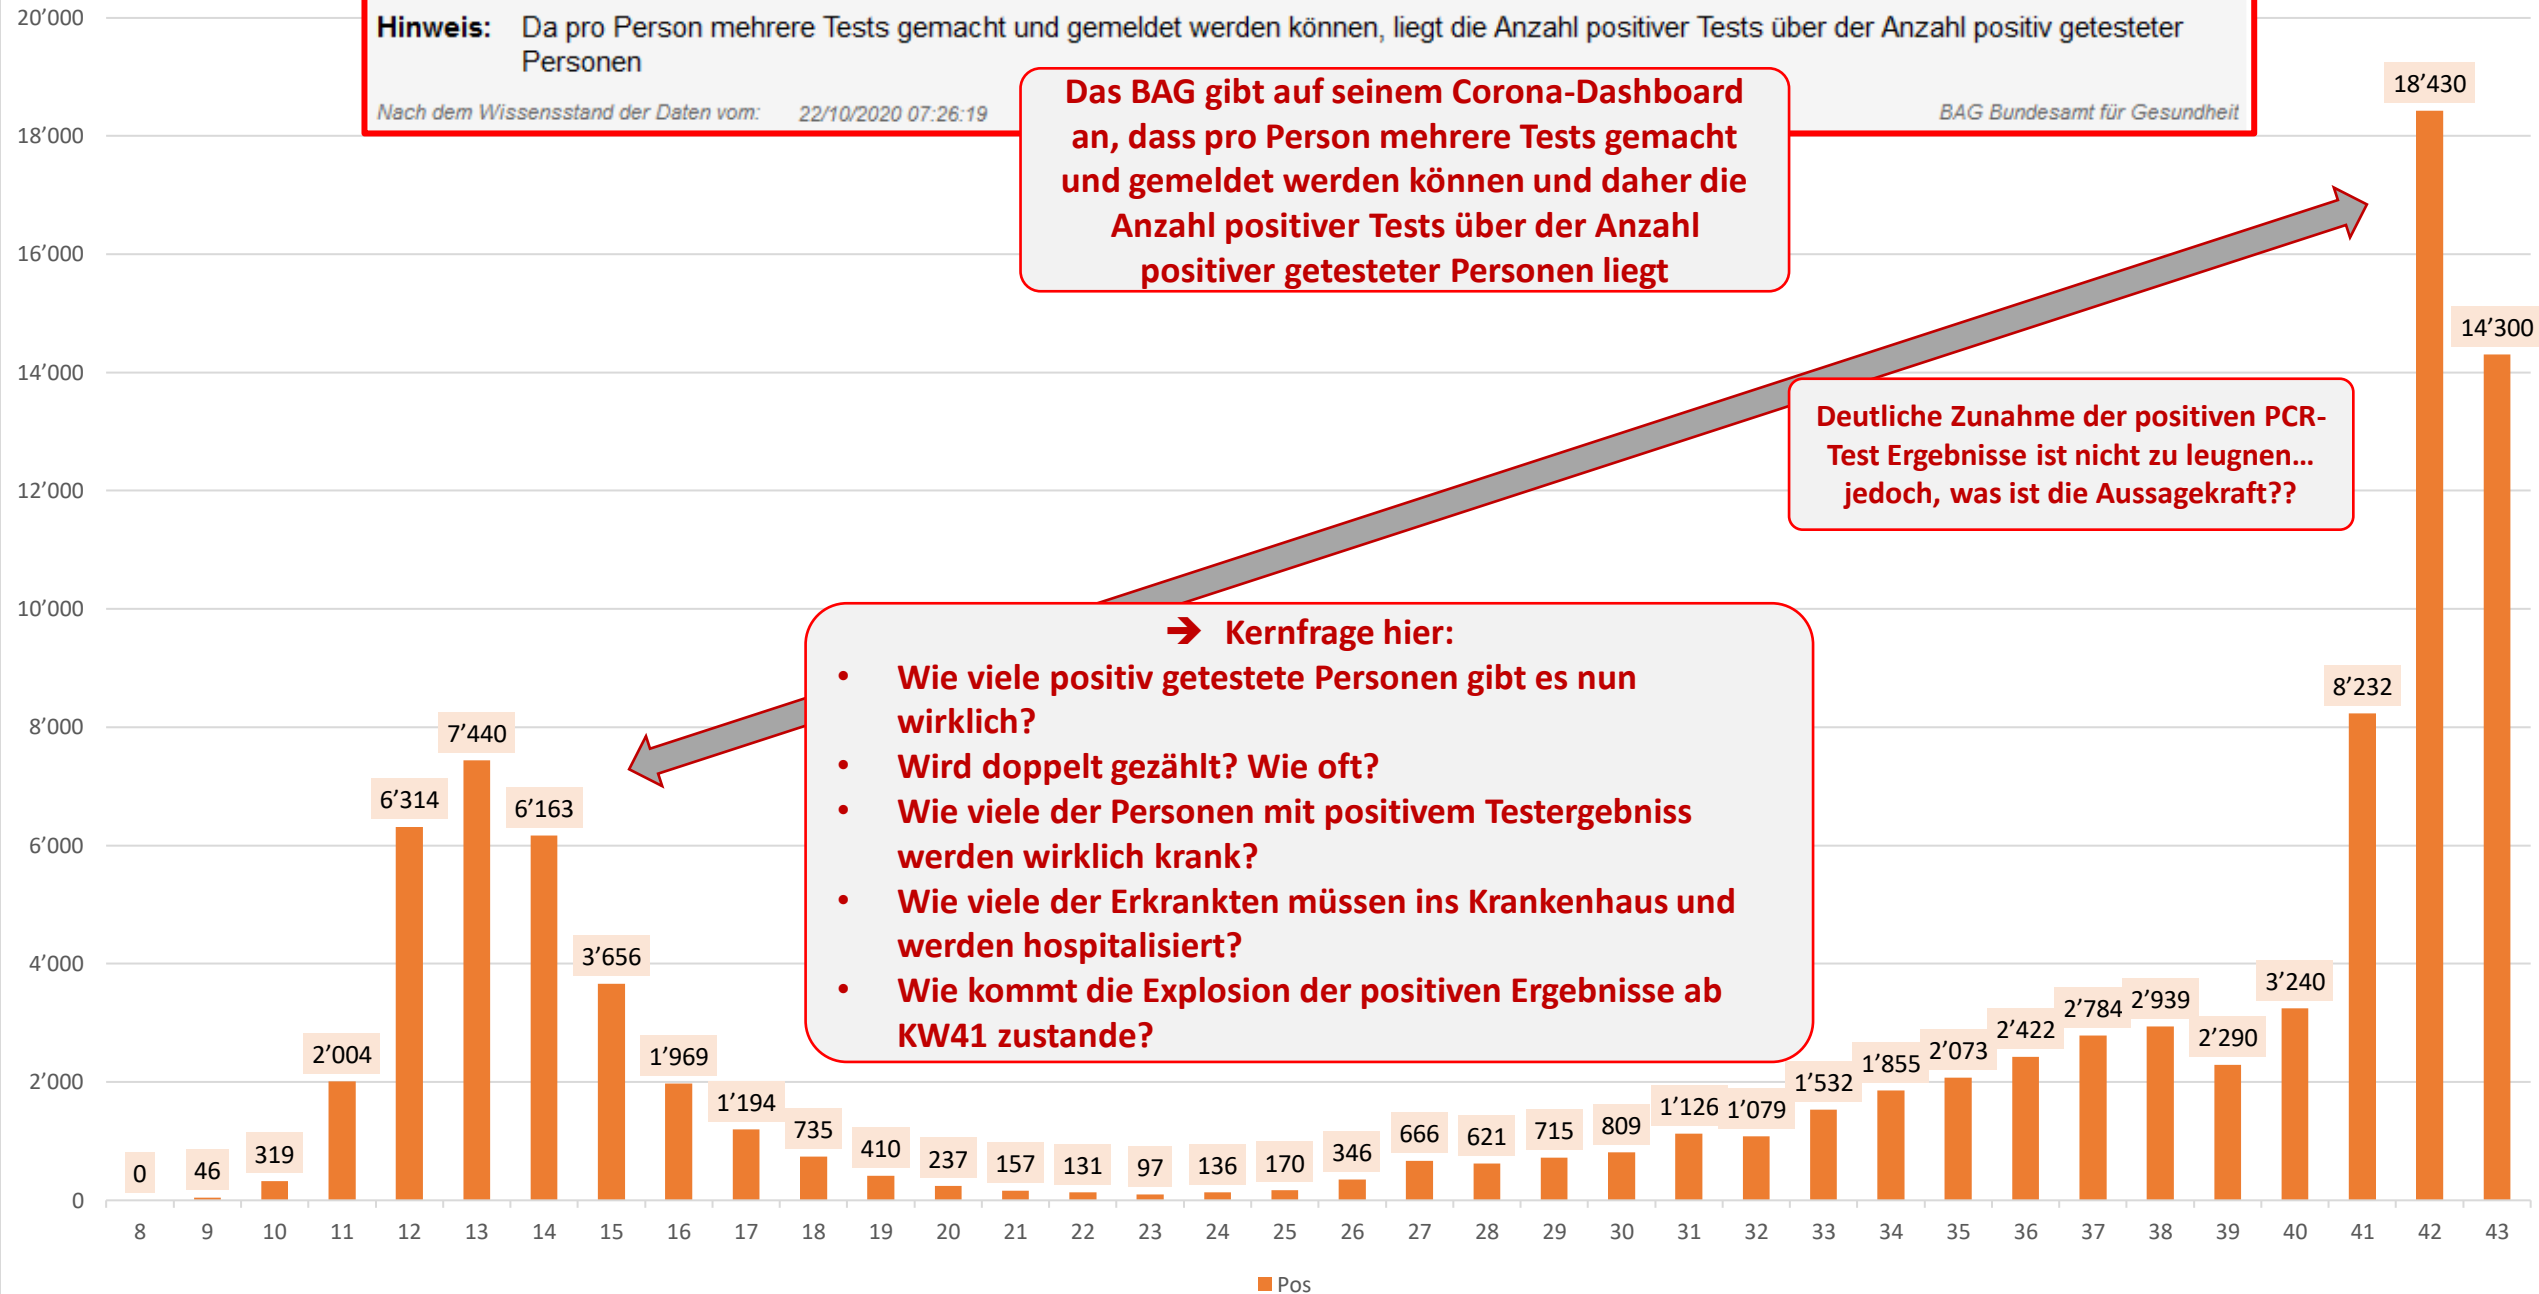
Hinweis: Da pro Person mehrere Tests gemacht und gemeldet werden können, liegt die Anzahl positiver Tests über der Anzahl positiv getesteter Personen

Nach dem Wissensstand der Daten vom: 22/10/2020 07:26:19

BAG Bundesamt für Gesundheit

Das BAG gibt auf seinem Corona-Dashboard an, dass pro Person mehrere Tests gemacht und gemeldet werden können und daher die Anzahl positiver Tests über der Anzahl positiver getesteter Personen liegt

Deutliche Zunahme der positiven PCR-Test Ergebnisse ist nicht zu leugnen… jedoch, was ist die Aussagekraft??

➔ Kernfrage hier:
• Wie viele positiv getestete Personen gibt es nun wirklich?
• Wird doppelt gezählt? Wie oft?
• Wie viele der Personen mit positivem Testergebniss werden wirklich krank?
• Wie viele der Erkrankten müssen ins Krankenhaus und werden hospitalisiert?
• Wie kommt die Explosion der positiven Ergebnisse ab KW41 zustande?

20'000
18'000
16'000
14'000
12'000
10'000
8'000
6'000
4'000
2'000
0

0 46 319 2'004 6'314 7'440 6'163 3'656 1'969 1'194 735 410 237 157 131 97 136 170 346 666 621 715 809 1'126 1'079 1'532 1'855 2'073 2'422 2'784 2'939 2'290 3'240 8'232 18'430 14'300

8 9 10 11 12 13 14 15 16 17 18 19 20 21 22 23 24 25 26 27 28 29 30 31 32 33 34 35 36 37 38 39 40 41 42 43

Pos